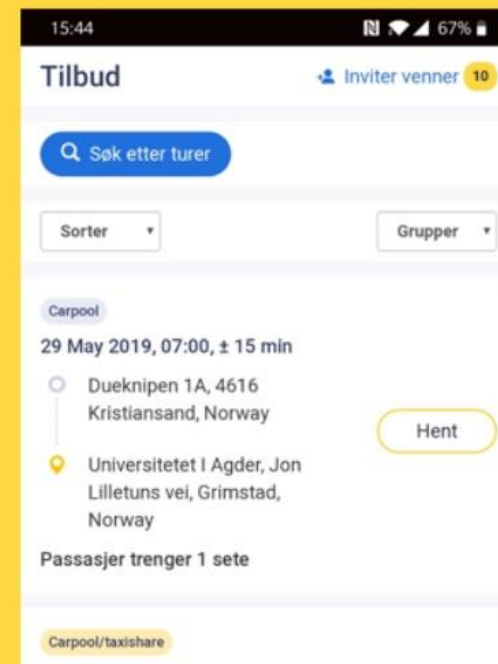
15:44 67%

Tilbud

Inviter venner 10

Søk etter turer

Sorter

Grupper

Carpool

29 May 2019, 07:00, ± 15 min

Dueknipen 1A, 4616 Kristiansand, Norway

Universitetet I Agder, Jon Lilletuns vei, Grimstad, Norway

Hent

Passasjer trenger 1 sete

Carpool/taxishare